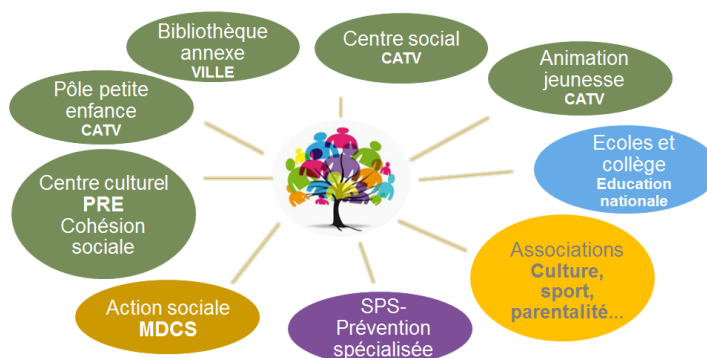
Bibliothèque annexe
VILLE

Centre social
CATV

Animation jeunesse
CATV

Pôle petite enfance
CATV

Ecoles et collège
Education nationale

Centre culturel
PRE
Cohésion sociale

Associations
Culture, sport, parentalité...

Action sociale
MDCS

SPS-
Prévention spécialisée